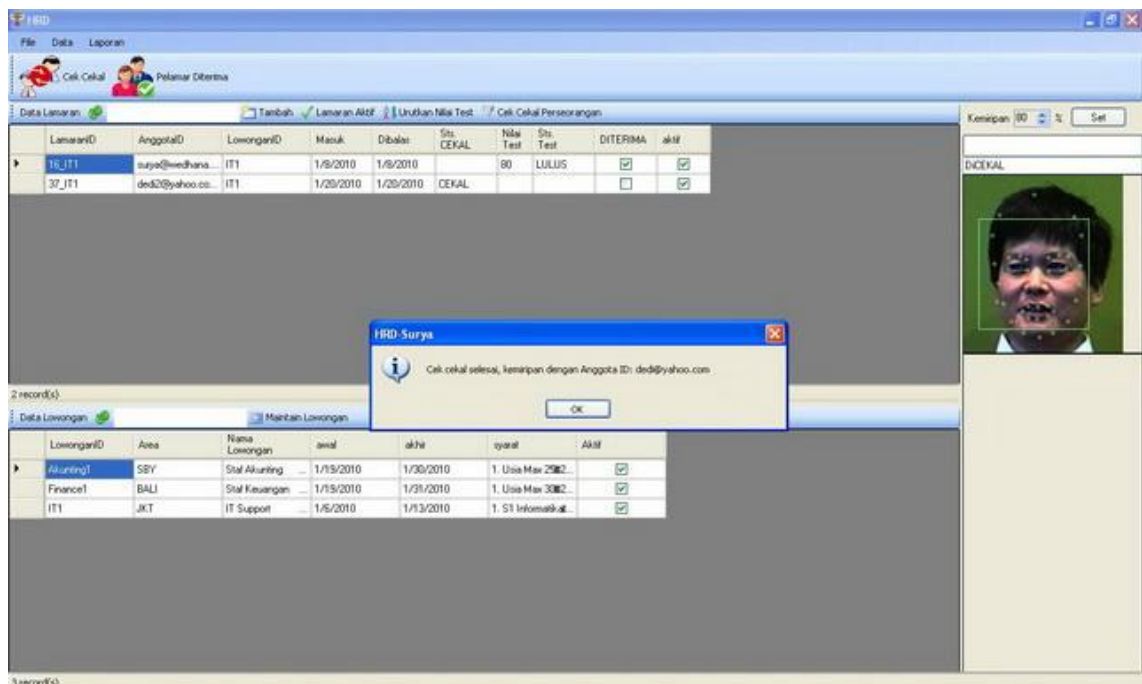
HRD

File Data Laporan

Cek Cekal Pelamar Diterima

Data Lamaran Tambah Lamaran Aktif Urutkan Nilai Test Cek Cekal Perseorangan

| | LamaranID | AnggotaID | LowonganID | Masuk | Dibalas | Sts. CEKAL | Nilai Test | Sts. Test | DITERIMA | aktif |
|---|---|---|---|---|---|---|---|---|---|---|
| ▸ | 16_IT1 | surya@wedhana... | IT1 | 1/8/2010 | 1/8/2010 | | 80 | LULUS | ☑ | ☑ |
| | 37_IT1 | dedi2@yahoo.co... | IT1 | 1/20/2010 | 1/20/2010 | CEKAL | | | ☐ | ☑ |

2 record(s)

Kemiripan 80 % Set

DICEKAL

HRD-Surya

Cek cekal selesai, kemiripan dengan Anggota ID: dedi@yahoo.com

OK

Data Lowongan Maintain Lowongan

| | LowonganID | Area | Nama Lowongan | awal | akhir | syarat | Aktif |
|---|---|---|---|---|---|---|---|
| ▸ | Akunting1 | SBY | Staf Akunting ... | 1/19/2010 | 1/30/2010 | 1. Usia Max 25▯2... | ☑ |
| | Finance1 | BALI | Staf Keuangan ... | 1/19/2010 | 1/31/2010 | 1. Usia Max 30▯2... | ☑ |
| | IT1 | JKT | IT Support ... | 1/6/2010 | 1/13/2010 | 1. S1 Informatika▯... | ☑ |

3 record(s)